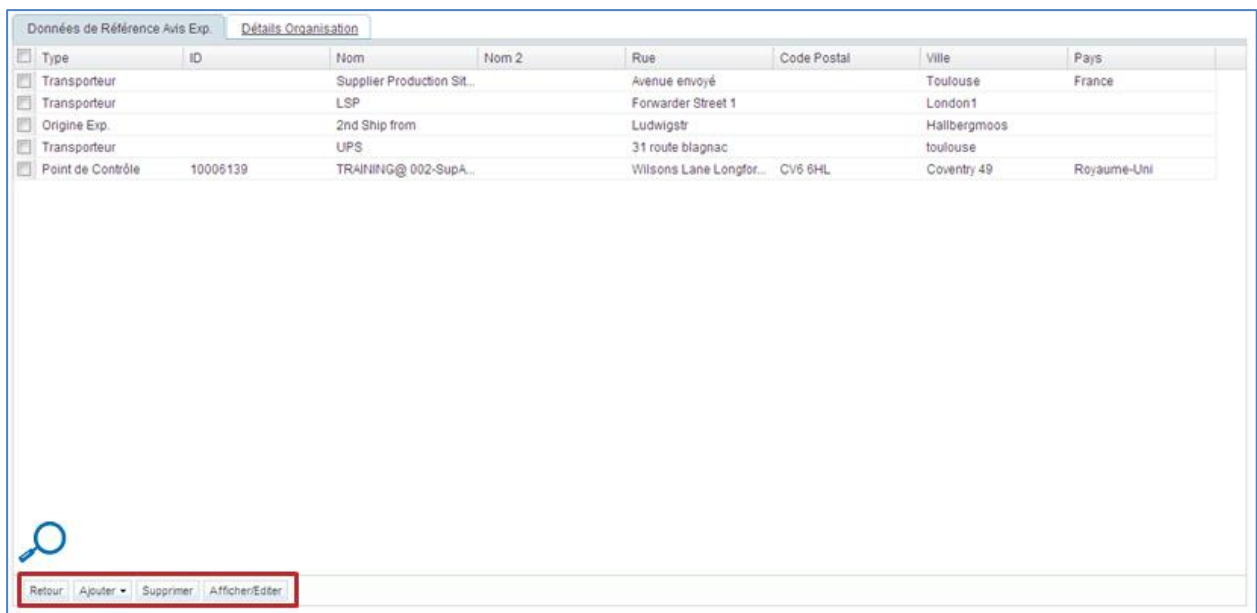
Données de Référence Avis Exp. | Détails Organisation

| Type | ID | Nom | Nom 2 | Rue | Code Postal | Ville | Pays |
|---|---|---|---|---|---|---|---|
| Transporteur | | Supplier Production Sit... | | Avenue envoyé | | Toulouse | France |
| Transporteur | | LSP | | Forwarder Street 1 | | London1 | |
| Origine Exp. | | 2nd Ship from | | Ludwigstr | | Hallbergmoos | |
| Transporteur | | UPS | | 31 route blagnac | | toulouse | |
| Point de Contrôle | 10006139 | TRAINING@ 002-SupA... | | Wilsons Lane Longfor... | CV6 6HL | Coventry 49 | Royaume-Uni |

Retour | Ajouter ▾ | Supprimer | Afficher/Editer